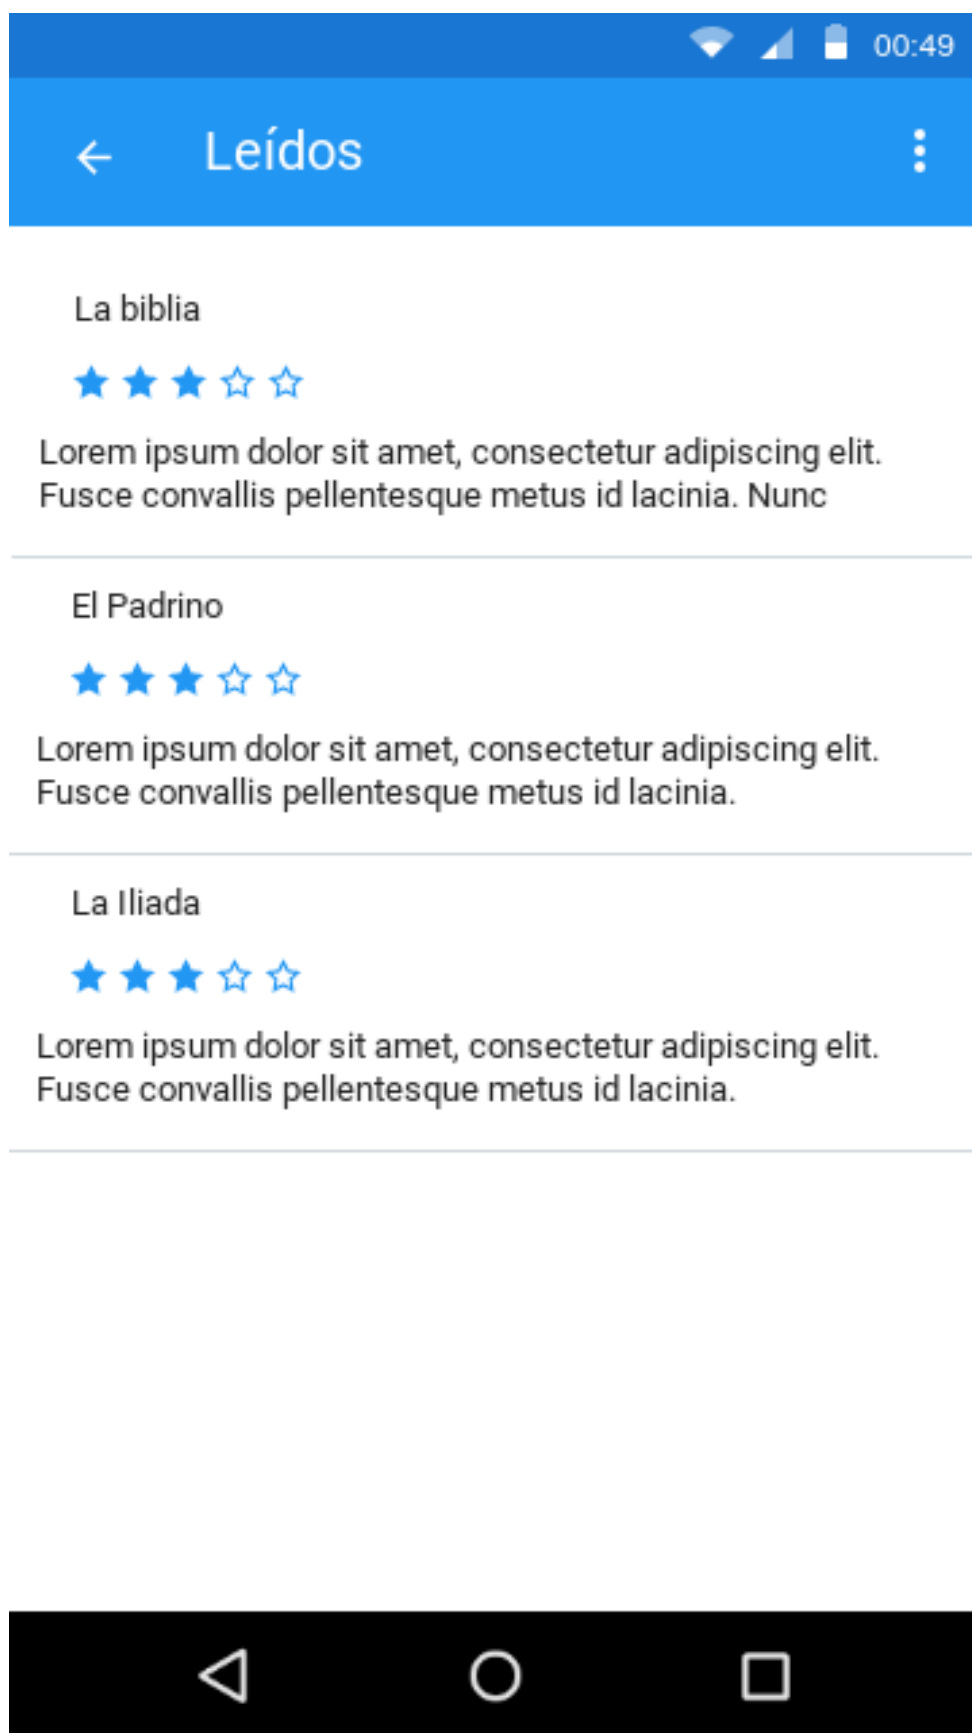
00:49

Leídos

La biblia

Lorem ipsum dolor sit amet, consectetur adipiscing elit. Fusce convallis pellentesque metus id lacinia. Nunc

El Padrino

Lorem ipsum dolor sit amet, consectetur adipiscing elit. Fusce convallis pellentesque metus id lacinia.

La Iliada

Lorem ipsum dolor sit amet, consectetur adipiscing elit. Fusce convallis pellentesque metus id lacinia.